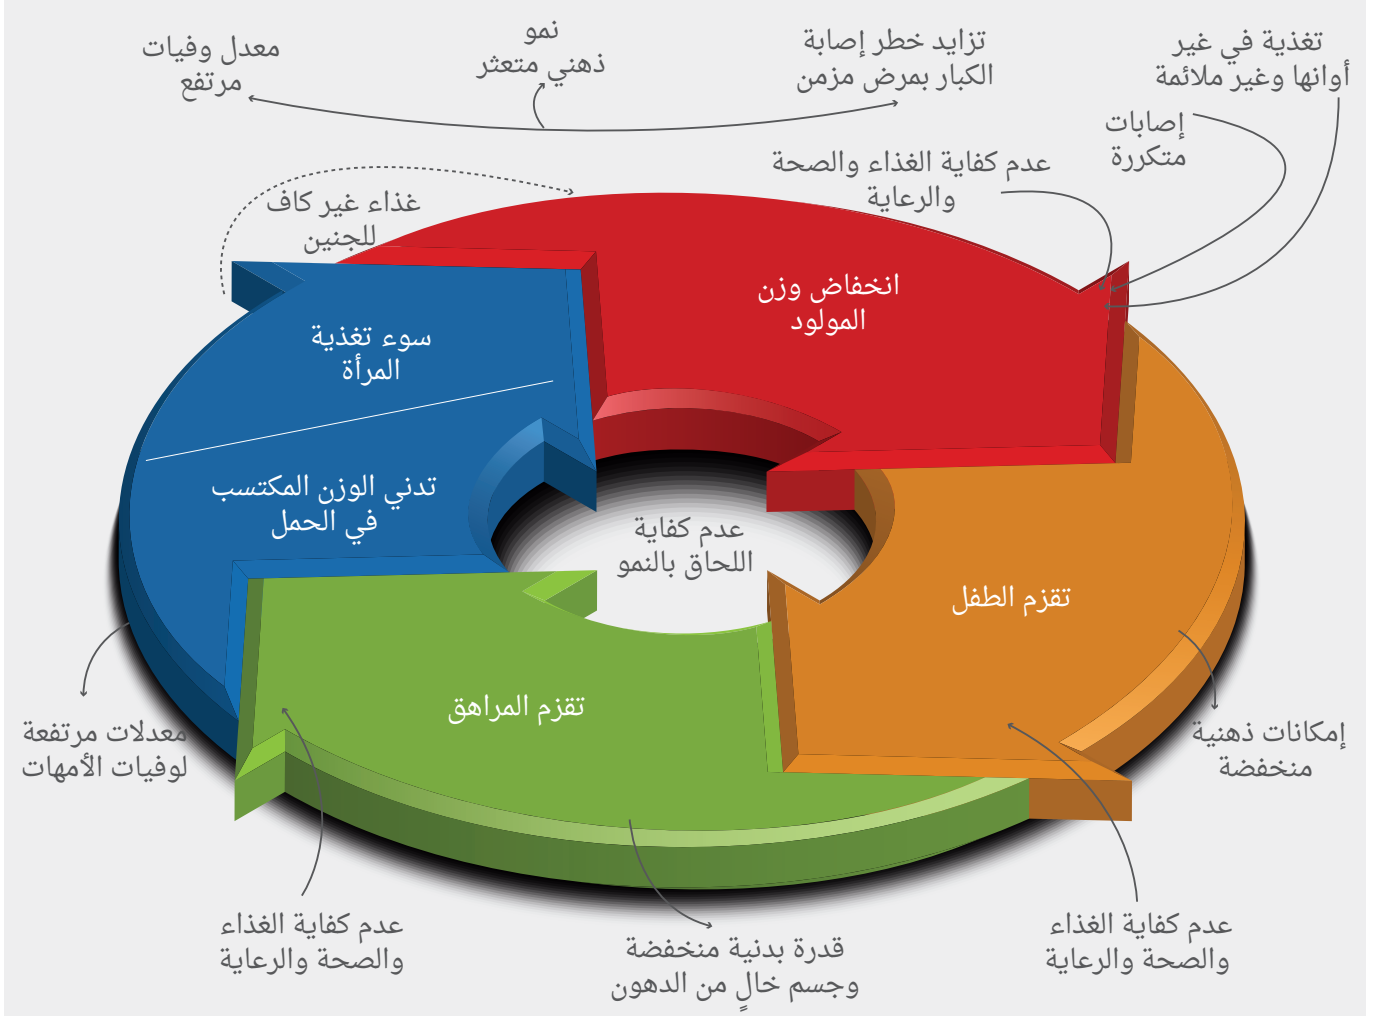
معدل وفيات مرتفع

نمو ذهني متعثر

تزايد خطر إصابة الكبار بمرض مزمن

تغذية في غير أوانها وغير ملائمة

إصابات متكررة

عدم كفاية الغذاء والصحة والرعاية

غذاء غير كاف للجنين

انخفاض وزن المولود

سوء تغذية المرأة

تدني الوزن المكتسب في الحمل

عدم كفاية اللحاق بالنمو

تقزم الطفل

تقزم المراهق

معدلات مرتفعة لوفيات الأمهات

إمكانات ذهنية منخفضة

عدم كفاية الغذاء والصحة والرعاية

قدرة بدنية منخفضة وجسم خالٍ من الدهون

عدم كفاية الغذاء والصحة والرعاية